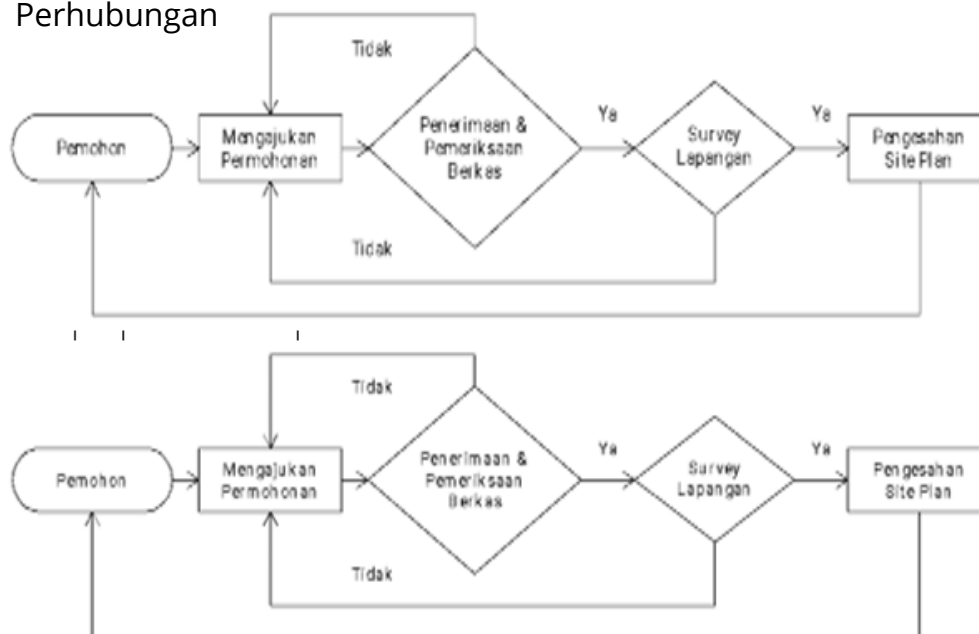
Perhubungan

Tidak

Pemohon

Mengajukan Permohonan

Penerimaan & Pemeriksaan Berkas

Ya

Survey Lapangan

Ya

Pengesahan Site Plan

Tidak

Tidak

Pemohon

Mengajukan Permohonan

Penerimaan & Pemeriksaan Berkas

Ya

Survey Lapangan

Ya

Pengesahan Site Plan

Tidak